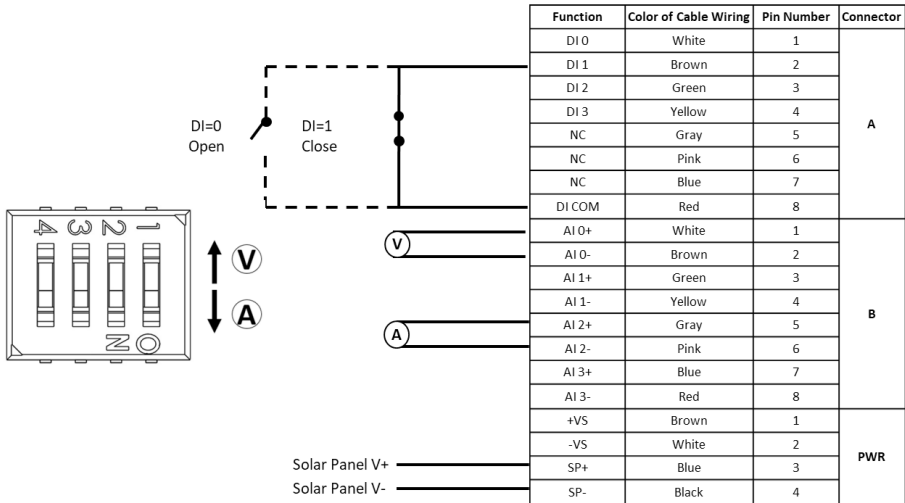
DI=0
Open

DI=1
Close

4 3 2 1

ON

V

A

V

A

Solar Panel V+

Solar Panel V-

| Function | Color of Cable Wiring | Pin Number | Connector |
|---|---|---|---|
| DI 0 | White | 1 | A |
| DI 1 | Brown | 2 | |
| DI 2 | Green | 3 | |
| DI 3 | Yellow | 4 | |
| NC | Gray | 5 | |
| NC | Pink | 6 | |
| NC | Blue | 7 | |
| DI COM | Red | 8 | |
| AI 0+ | White | 1 | B |
| AI 0- | Brown | 2 | |
| AI 1+ | Green | 3 | |
| AI 1- | Yellow | 4 | |
| AI 2+ | Gray | 5 | |
| AI 2- | Pink | 6 | |
| AI 3+ | Blue | 7 | |
| AI 3- | Red | 8 | |
| +VS | Brown | 1 | PWR |
| -VS | White | 2 | |
| SP+ | Blue | 3 | |
| SP- | Black | 4 | |